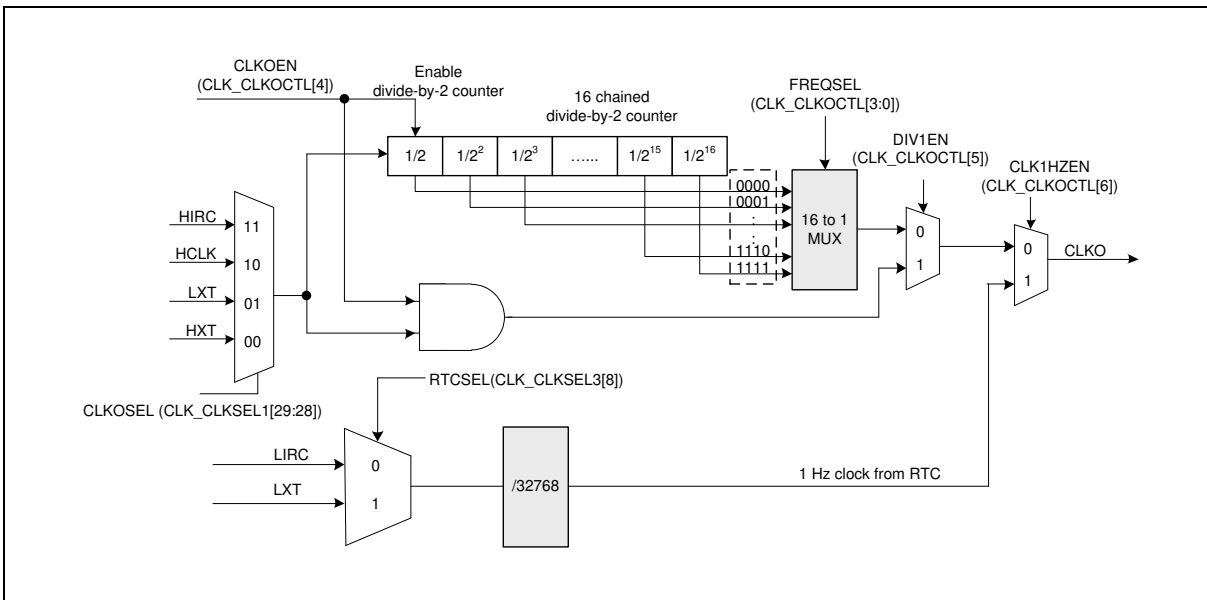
CLKOEN
(CLK_CLKOCTL[4])

Enable
divide-by-2 counter

16 chained
divide-by-2 counter

FREQSEL
(CLK_CLKOCTL[3:0])

DIV1EN
(CLK_CLKOCTL[5])

CLK1HZEN
(CLK_CLKOCTL[6])

1/2
$1/2^2$
$1/2^3$
……
$1/2^{15}$
$1/2^{16}$

0000
0001
:
1110
1111

16 to 1
MUX

0
1

0
1

CLKO

HIRC
HCLK
LXT
HXT

11
10
01
00

CLKOSEL (CLK_CLKSEL1[29:28])

RTCSEL(CLK_CLKSEL3[8])

LIRC
LXT

0
1

/32768

1 Hz clock from RTC